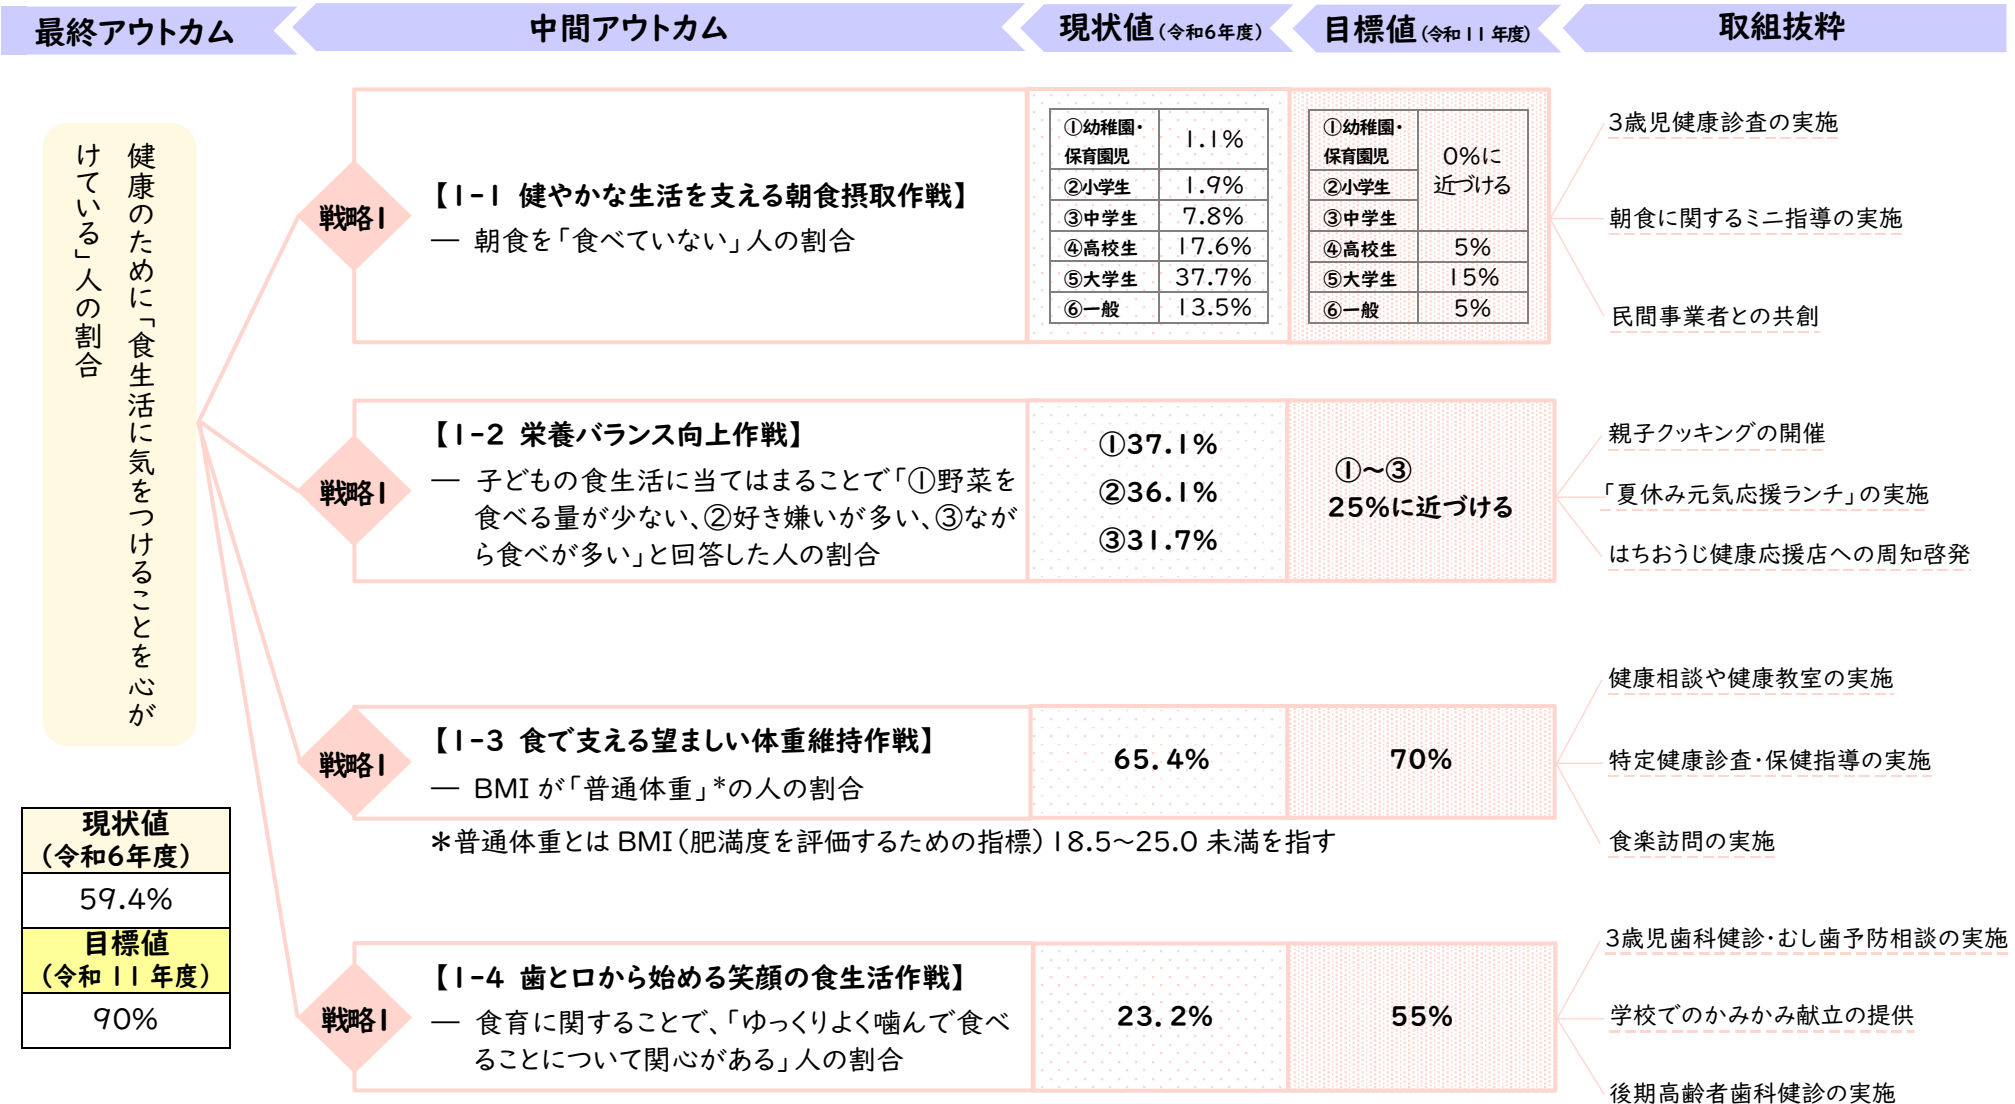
最終アウトカム

中間アウトカム

現状値(令和6年度)

目標値(令和11年度)

取組抜粋

健康のために「食生活に気をつけることを心がけている」人の割合

| 現状値 (令和6年度) |
|---|
| 59.4% |
| 目標値 (令和11年度) |
| 90% |

戦略1

【1-1 健やかな生活を支える朝食摂取作戦】
— 朝食を「食べていない」人の割合

| ①幼稚園・保育園児 | 1.1% |
|---|---|
| ②小学生 | 1.9% |
| ③中学生 | 7.8% |
| ④高校生 | 17.6% |
| ⑤大学生 | 37.7% |
| ⑥一般 | 13.5% |

| ①幼稚園・保育園児 | 0%に近づける |
|---|---|
| ②小学生 | |
| ③中学生 | |
| ④高校生 | 5% |
| ⑤大学生 | 15% |
| ⑥一般 | 5% |

3歳児健康診査の実施
朝食に関するミニ指導の実施
民間事業者との共創

戦略1

【1-2 栄養バランス向上作戦】
— 子どもの食生活に当てはまることで「①野菜を食べる量が少ない、②好き嫌いが多い、③ながら食べが多い」と回答した人の割合

①37.1%
②36.1%
③31.7%

①~③
25%に近づける

親子クッキングの開催
「夏休み元気応援ランチ」の実施
はちおうじ健康応援店への周知啓発

健康相談や健康教室の実施
特定健康診査・保健指導の実施
食楽訪問の実施

戦略1

【1-3 食で支える望ましい体重維持作戦】
— BMIが「普通体重」*の人の割合

65.4%

70%

*普通体重とはBMI(肥満度を評価するための指標)18.5~25.0未満を指す

戦略1

【1-4 歯と口から始める笑顔の食生活作戦】
— 食育に関することで、「ゆっくりよく噛んで食べることについて関心がある」人の割合

23.2%

55%

3歳児歯科健診・むし歯予防相談の実施
学校でのかみかみ献立の提供
後期高齢者歯科健診の実施